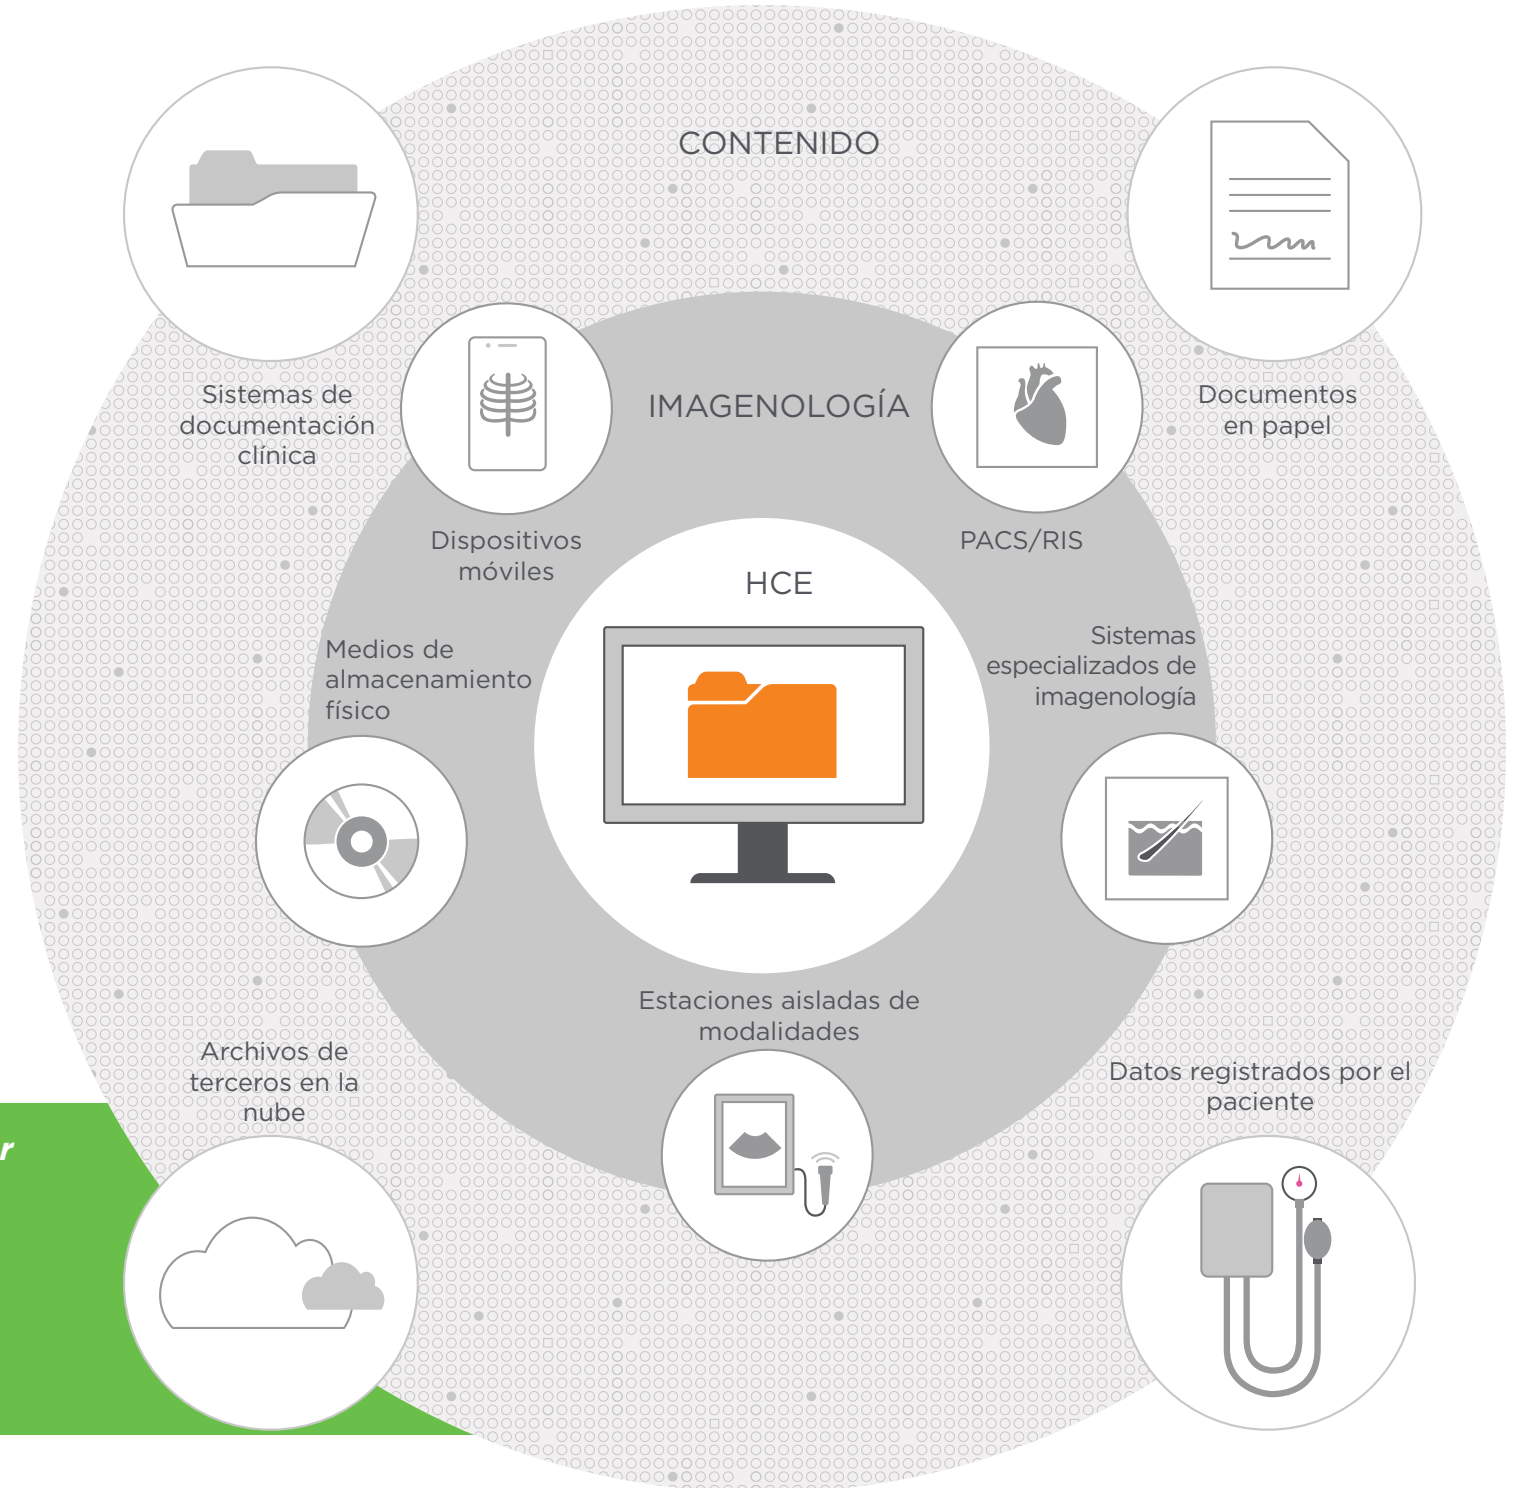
CONTENIDO

Sistemas de documentación clínica

Documentos en papel

IMAGENOLOGÍA

Dispositivos móviles

PACS/RIS

HCE

Medios de almacenamiento físico

Sistemas especializados de imagenología

Estaciones aisladas de modalidades

Archivos de terceros en la nube

Datos registrados por el paciente

r